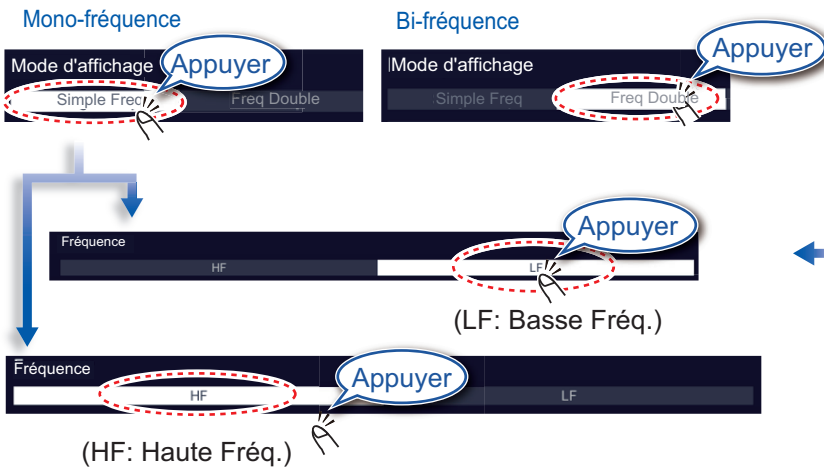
Mono-fréquence

Mode d'affichage

Appuyer

Simple Freq

Freq Double

Bi-fréquence

Mode d'affichage

Appuyer

Simple Freq

Freq Double

Fréquence

Appuyer

HF

LF

(LF: Basse Fréq.)

Fréquence

Appuyer

HF

LF

(HF: Haute Fréq.)